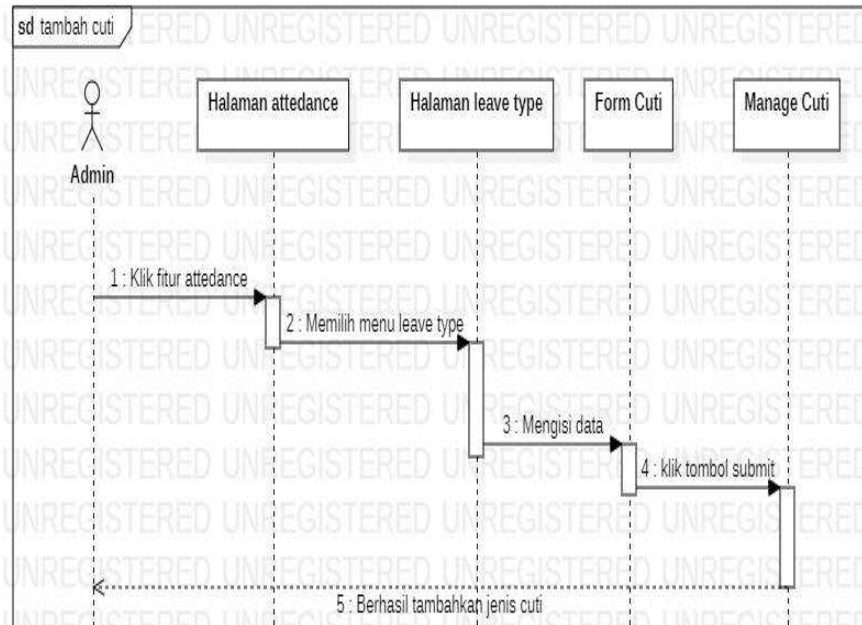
sd tambah cuti

Admin

Halaman attedance

Halaman leave type

Form Cuti

Manage Cuti

1 : Klik fitur attedance

2 : Memilih menu leave type

3 : Mengisi data

4 : klik tombol submit

5 : Berhasil tambahkan jenis cuti

UNREGISTERED UNREGISTERED UNREGISTERED UNREGISTERED